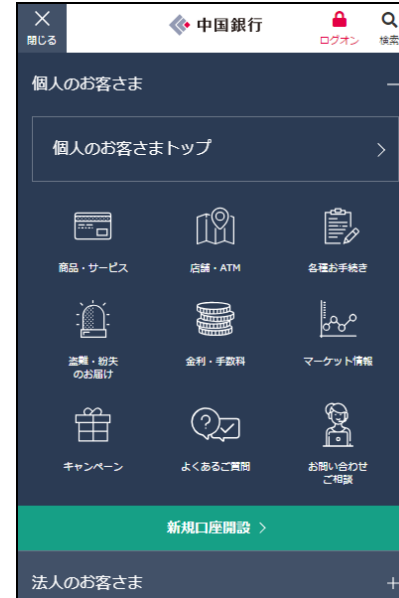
閉じる
中国銀行
ログオン
検索

個人のお客さま
—

個人のお客さまトップ
>

商品・サービス
店舗・ATM
各種お手続き

盗難・紛失のお届け
金利・手数料
マーケット情報

キャンペーン
よくあるご質問
お問い合わせご相談

新規口座開設 >

法人のお客さま
+